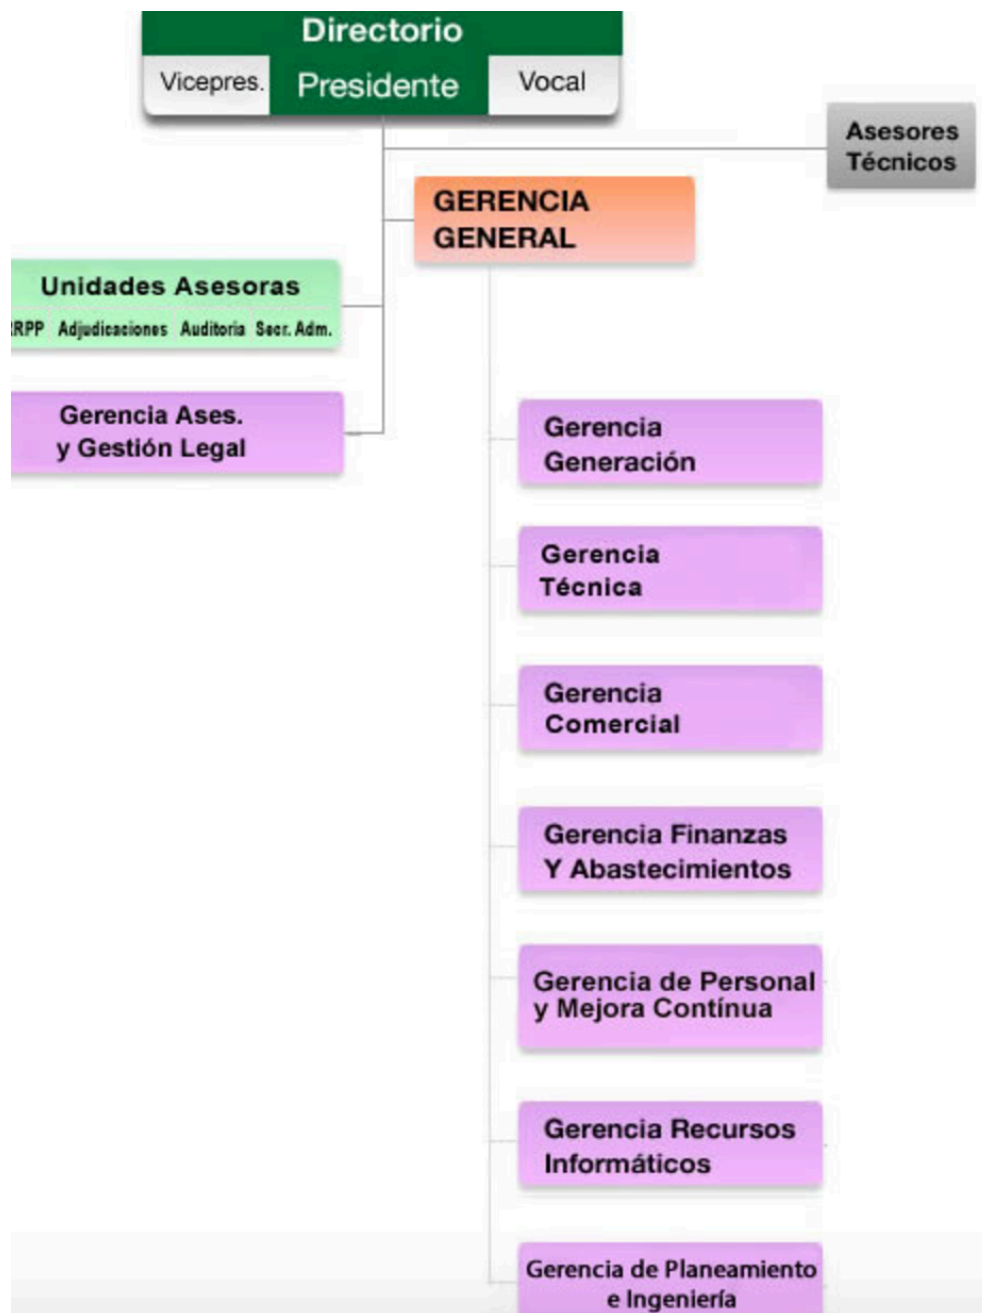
Directorio
Vicepres. Presidente Vocal

Asesores Técnicos

GERENCIA GENERAL

Unidades Asesoras
RPP Adjudicaciones Auditoria Secr. Adm.

Gerencia Ases. y Gestión Legal

Gerencia Generación

Gerencia Técnica

Gerencia Comercial

Gerencia Finanzas Y Abastecimientos

Gerencia de Personal y Mejora Contínua

Gerencia Recursos Informáticos

Gerencia de Planeamiento e Ingeniería